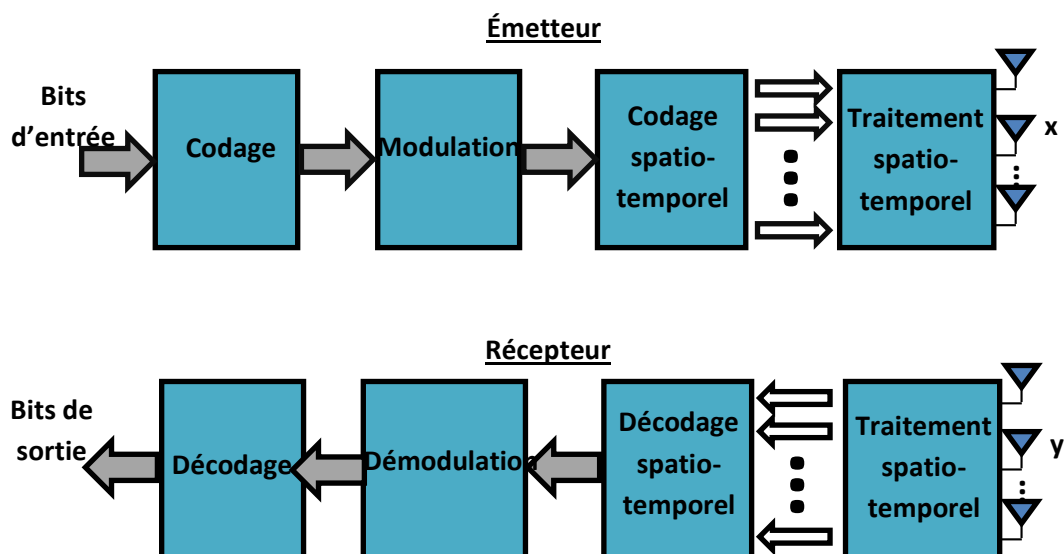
Émetteur

Bits d'entrée

Codage

Modulation

Codage spatio-temporel

Traitement spatio-temporel

x

Récepteur

Bits de sortie

Décodage

Démodulation

Décodage spatio-temporel

Traitement spatio-temporel

y